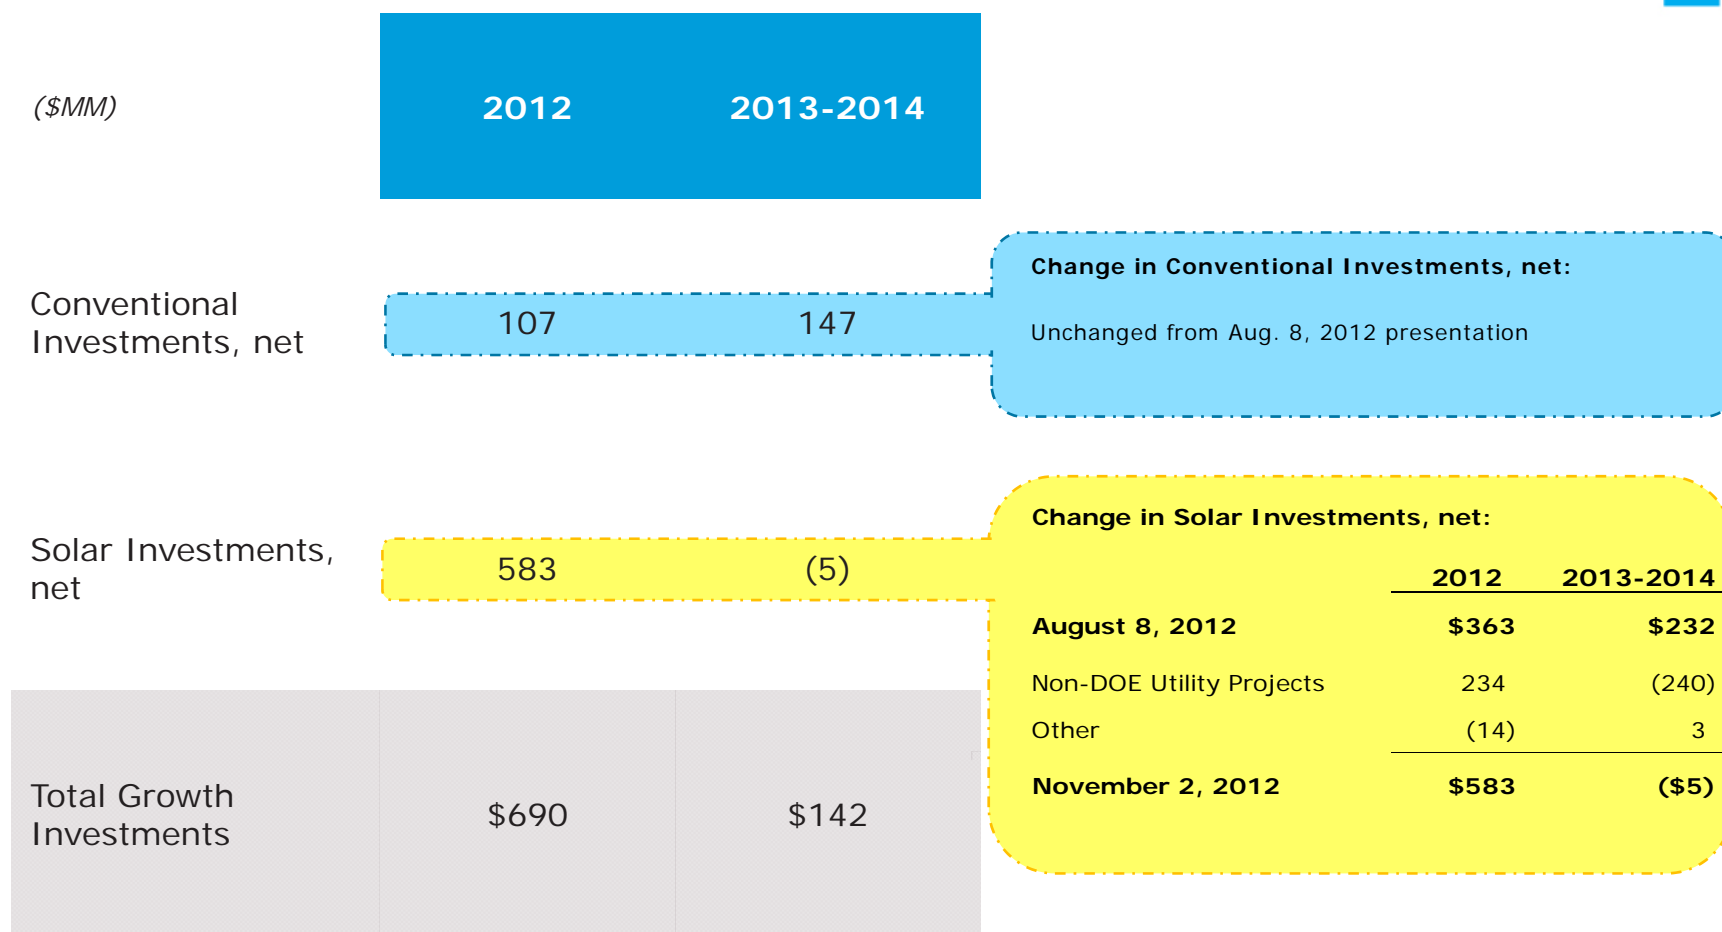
| (\$MM) | 2012 | 2013-2014 |
|---|---|---|
| Conventional Investments, net | 107 | 147 |
| Solar Investments, net | 583 | (5) |
| Total Growth Investments | \$690 | \$142 |

Change in Conventional Investments, net:

Unchanged from Aug. 8, 2012 presentation

Change in Solar Investments, net:

| | 2012 | 2013-2014 |
|---|---|---|
| August 8, 2012 | \$363 | \$232 |
| Non-DOE Utility Projects | 234 | (240) |
| Other | (14) | 3 |
| November 2, 2012 | \$583 | (\$5) |